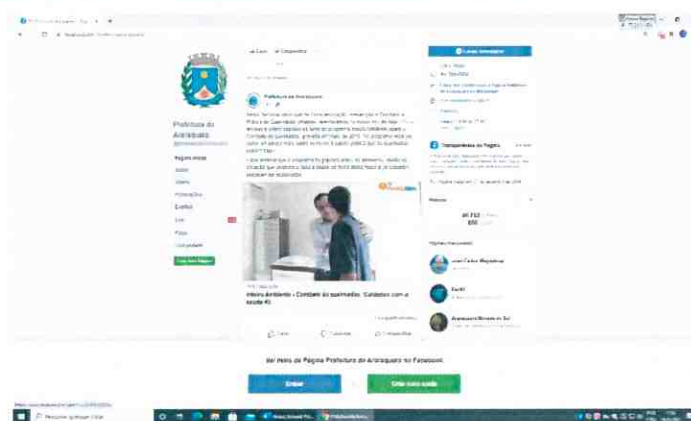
Prefeitura de Araraquara

Página inicial
Sobre
Vídeos
Publicações
Eventos
Fotos
Comunidade

Curtir
Compartilhar

Prefeitura de Araraquara

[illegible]

Interior Ambiente - Combate ao quadrinho: Cuidados com a saúde #3

Curtir
Comentar
Compartilhar

Transparência da Página

Pessoas

Ver mais de Página Prefeitura de Araraquara no Facebook

Entrar
Criar nova conta

Pesquisar qualquer coisa